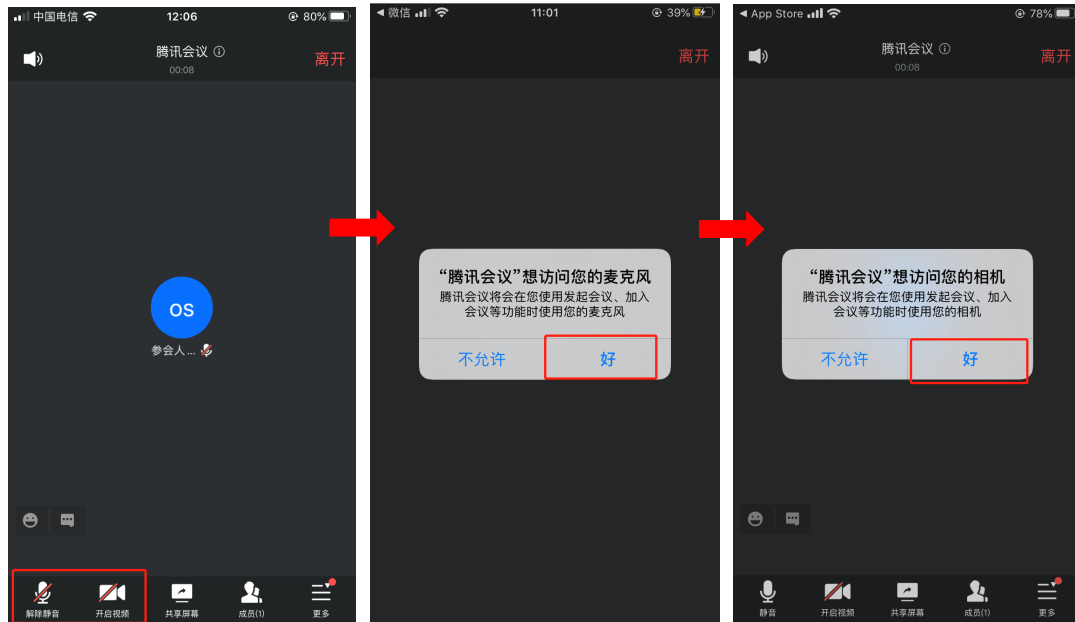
中国电信 12:06 80%

腾讯会议 ⓘ
00:08
离开

OS
参会人...

解除静音 开启视频 共享屏幕 成员(1) 更多

◀ 微信 11:01 39%

离开

“腾讯会议”想访问您的麦克风
腾讯会议将会在您使用发起会议、加入会议等功能时使用您的麦克风

不允许 好

◀ App Store 78%

腾讯会议 ⓘ
00:08
离开

“腾讯会议”想访问您的相机
腾讯会议将会在您使用发起会议、加入会议等功能时使用您的相机

不允许 好

静音 开启视频 共享屏幕 成员(1) 更多